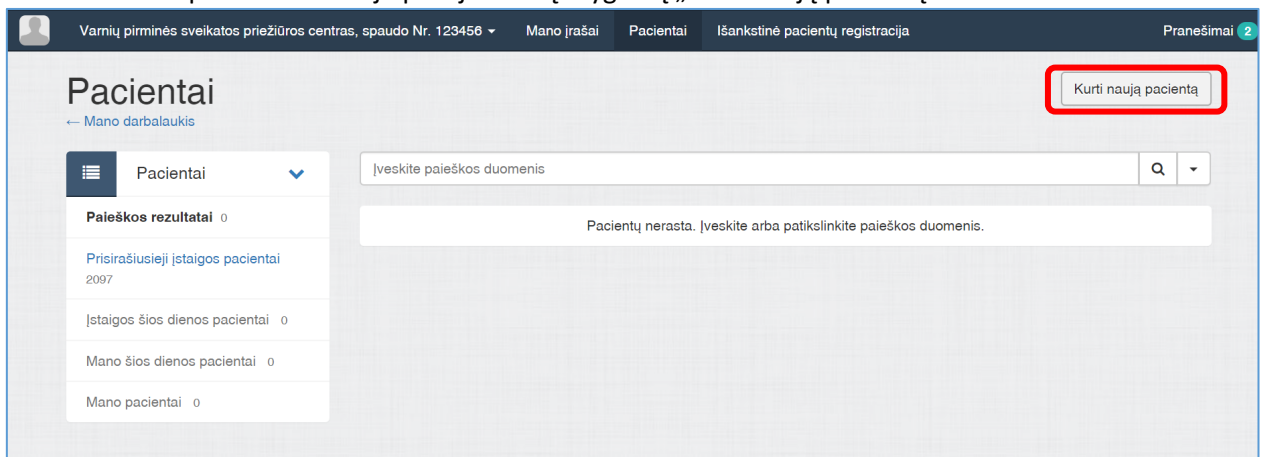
Varnių pirminės sveikatos priežiūros centras, spaudo Nr. 123456 ▾ Mano įrašai Pacientai Išankstinė pacientų registracija Pranešimai 2

Pacientai
← Mano darbalaukis

Kurti naują pacientą

Pacientai

Paieškos rezultatai 0

Prisirašiusieji įstaigos pacientai 2097

Įstaigos šios dienos pacientai 0

Mano šios dienos pacientai 0

Mano pacientai 0

Įveskite paieškos duomenis

Pacientų nerasta. Įveskite arba patikslinkite paieškos duomenis.